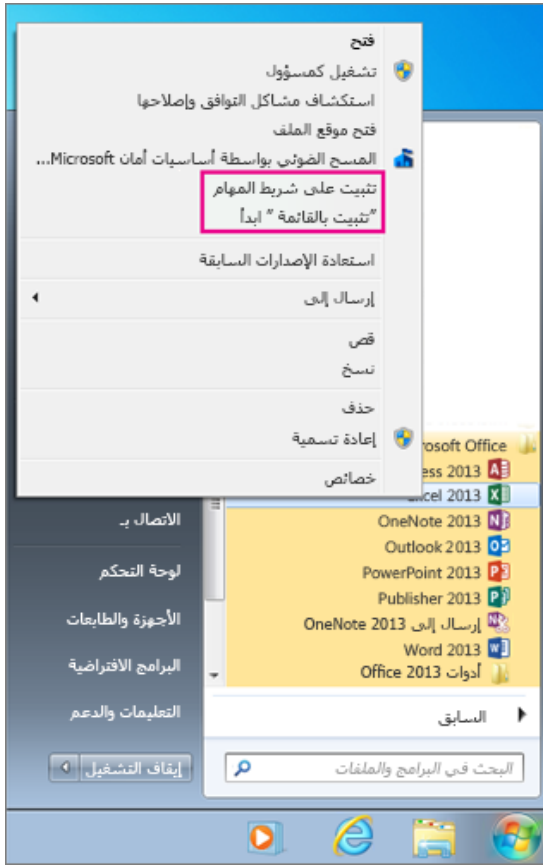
فتح
تشغيل كمسؤول
استكشاف مشاكل التوافق وإصلاحها
فتح موقع الملف
المسح الضوئي بواسطة أساسيات أمان Microsoft...
تثبيت على شريط المهام
"تثبيت بالقائمة " ابدأ
استعادة الإصدارات السابقة
إرسال إلى
قص
نسخ
حذف
إعادة تسمية
خصائص

rosoft Office
ess 2013
cel 2013
OneNote 2013
Outlook 2013
PowerPoint 2013
Publisher 2013
إرسال إلى OneNote 2013
Word 2013
أدوات Office 2013

الاتصال بـ
لوحة التحكم
الأجهزة والطابعات
البرامج الافتراضية
التعليمات والدعم

السابق
البحث في البرامج والملفات
إيقاف التشغيل